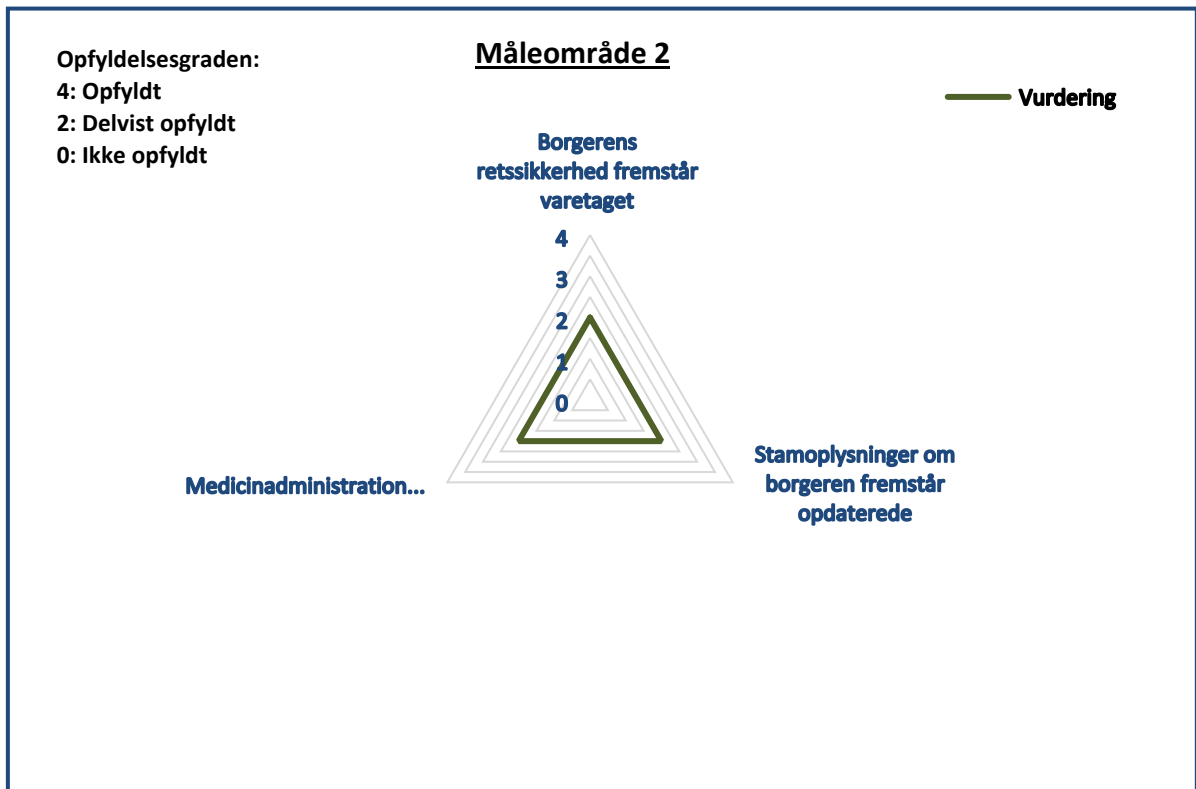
Opfyldelsesgraden:
4: Opfyldt
2: Delvist opfyldt
0: Ikke opfyldt

Måleområde 2

Vurdering

Borgerens retssikkerhed fremstår varetaget

4
3
2
1
0

Stamoplysninger om borgeren fremstår opdaterede

Medicinadministration...